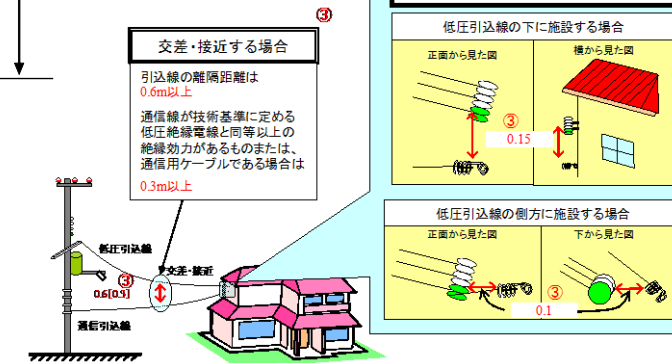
③

交差・接近する場合

引込線の離隔距離は
0.6m以上

通信線が技術基準に定める低圧絶縁電線と同等以上の絶縁効力があるものまたは、通信用ケーブルである場合は
0.3m以上

低圧引込線

交差・接近

③

0.6[0.3]

通信引込線

低圧引込線の下に施設する場合

正面から見た図

横から見た図

③

0.15

低圧引込線の側方に施設する場合

正面から見た図

下から見た図

③

0.1